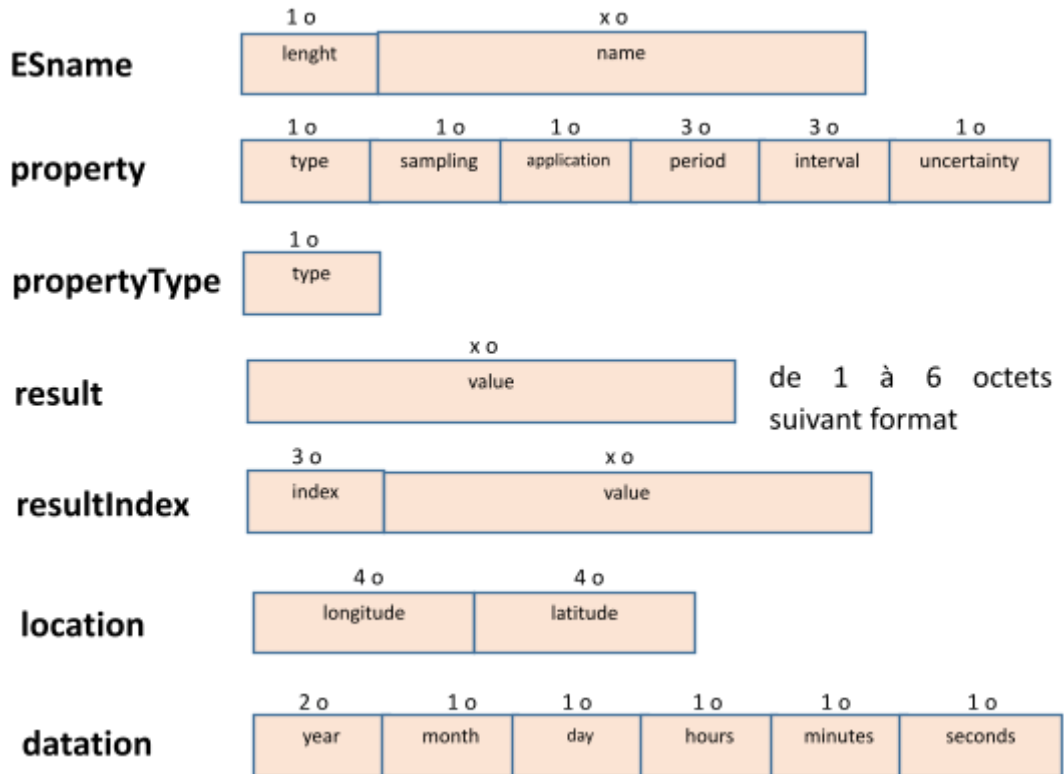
ESname
1 o
lenght
x o
name

property
1 o
type
1 o
sampling
1 o
application
3 o
period
3 o
interval
1 o
uncertainty

propertyType
1 o
type

result
x o
value
de 1 à 6 octets suivant format

resultIndex
3 o
index
x o
value

location
4 o
longitude
4 o
latitude

datation
2 o
year
1 o
month
1 o
day
1 o
hours
1 o
minutes
1 o
seconds